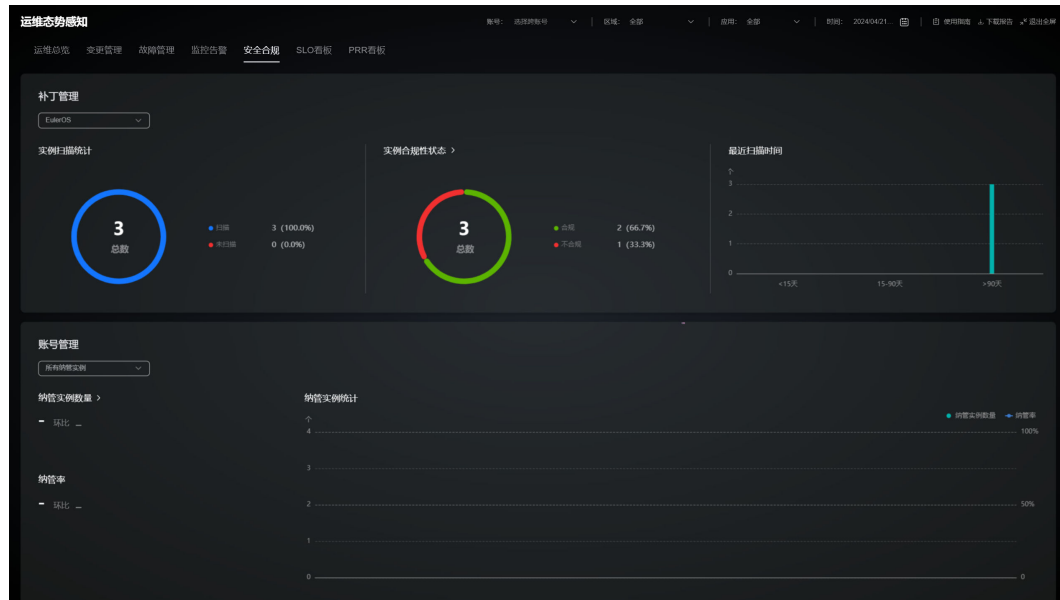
运维态势感知

账号: 选择托管账号 | 区域: 全部 | 应用: 全部 | 时间: 2024/04/21... | 使用指南 下载报告 退出全屏

运维总览 变更管理 故障管理 监控告警 安全合规 SLO看板 PRR看板

补丁管理

EulerOS

实例扫描统计

3
总数

扫描 3 (100.0%)
未扫描 0 (0.0%)

实例合规性状态 >

3
总数

合规 2 (66.7%)
不合规 1 (33.3%)

最近扫描时间

个
3
2
1
0
<15天 15-90天 >90天

账号管理

所有纳管实例

纳管实例数量 >

– 环比 _

纳管率

– 环比 _

纳管实例统计

纳管实例数量 纳管率

个
4 100%
3
2 50%
1
0 0